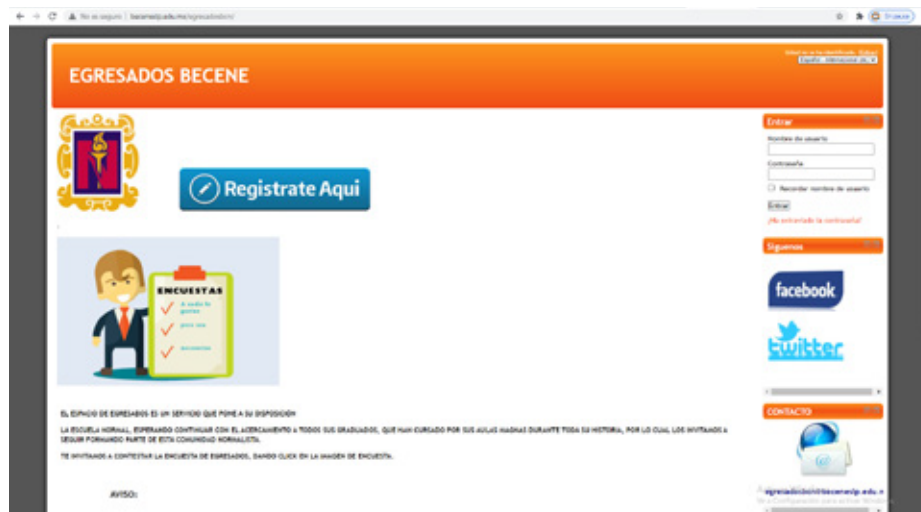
No es seguro | beceneslp.edu.mx/egresados/

EGRESADOS BECENE

Registrate Aqui

ENCUESTAS

EL ESPACIO DE EGRESADOS ES UN SERVICIO QUE PONE A SU DISPOSICIÓN

LA ESCUELA NORMAL, ESPERANDO CONTINUAR CON EL ACERCAMIENTO A TODOS SUS GRADUADOS, QUE HAN CURSADO POR SUS AULAS MAGNAS DURANTE TODA SU HISTORIA, POR LO CUAL LOS INVITAMOS A SEGUIR FORMANDO PARTE DE ESTA COMUNIDAD NORMALISTA.

TE INVITAMOS A CONTESTAR LA ENCUESTA DE EGRESADOS, DANDO CLICK EN LA IMAGEN DE ENCUESTA.

AVISO:

Entrar

Nombre de usuario

Contraseña

Recordar nombre de usuario

Entrar

¿Ha extraviado la contraseña?

Siguenos

facebook

twitter

CONTACTO

egresados@beceneslp.edu.mx